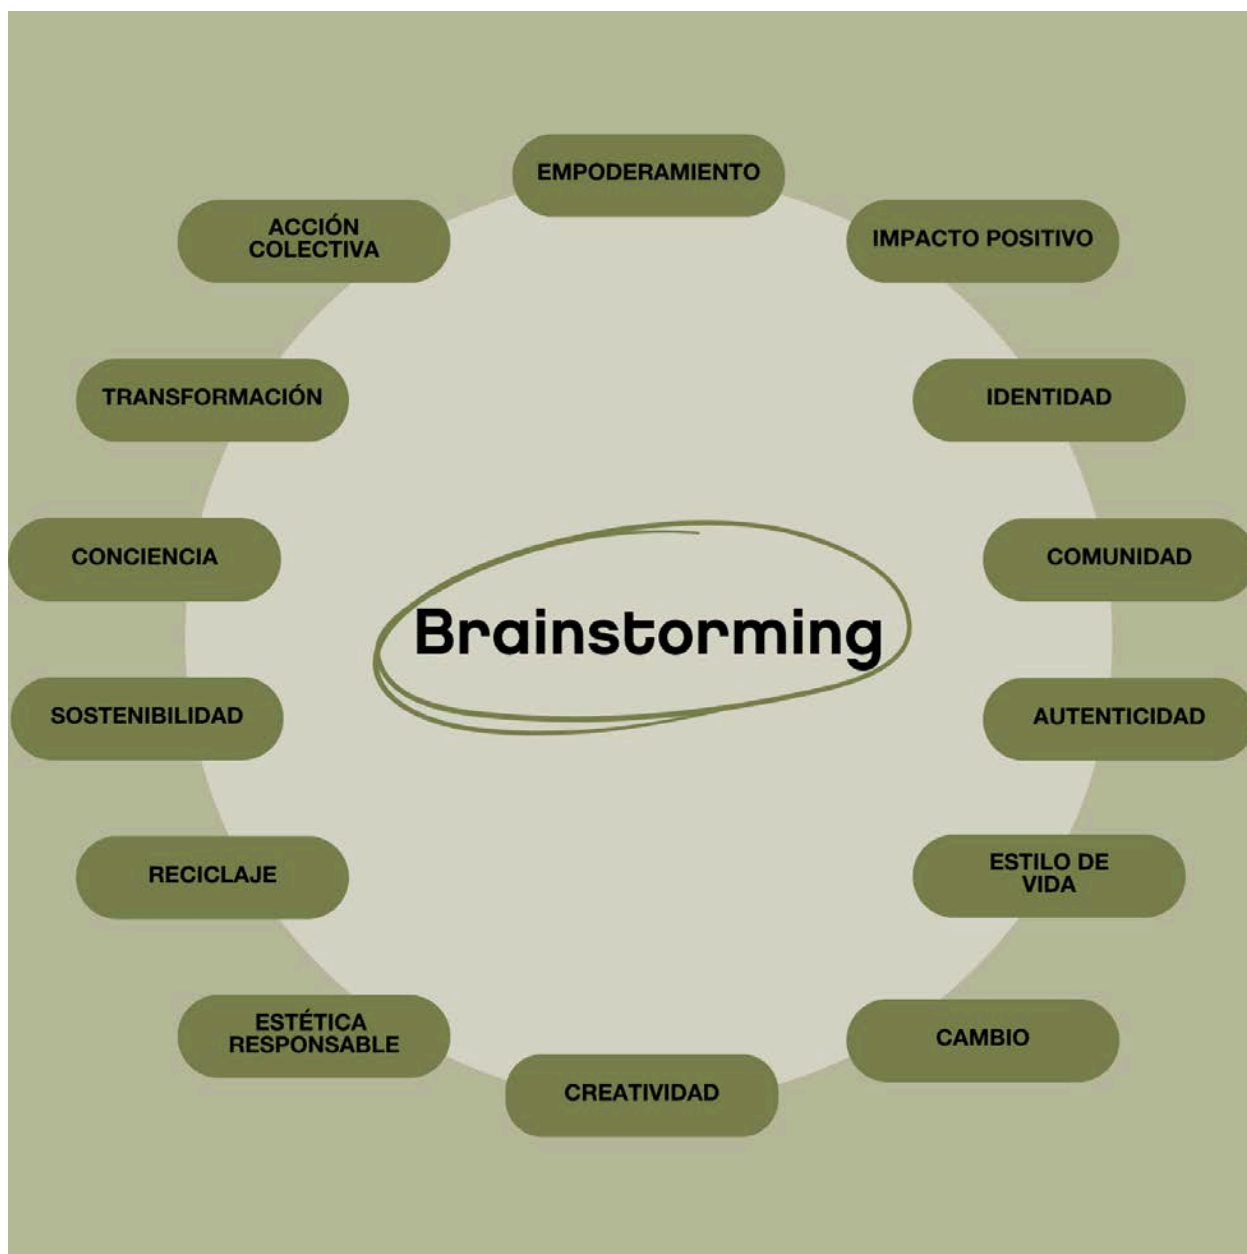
Brainstorming

EMPODERAMIENTO

IMPACTO POSITIVO

IDENTIDAD

COMUNIDAD

AUTENTICIDAD

ESTILO DE VIDA

CAMBIO

CREATIVIDAD

ESTÉTICA RESPONSABLE

RECICLAJE

SOSTENIBILIDAD

CONCIENCIA

TRANSFORMACIÓN

ACCIÓN COLECTIVA